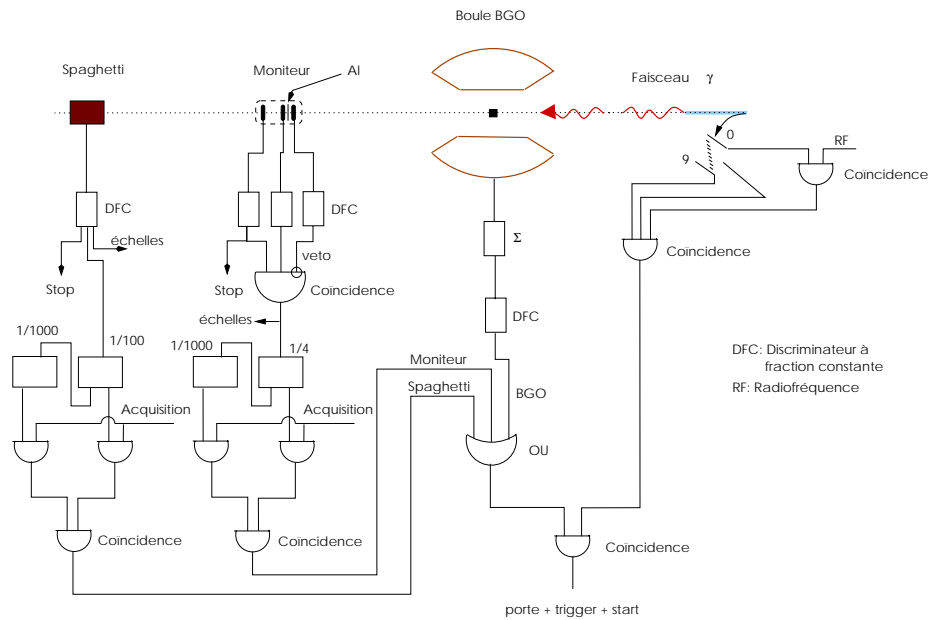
Boule BGO

Spaghetti

Moniteur

Al

Faisceau $\gamma$

0

RF

9

Coincidence

DFC

échelles

DFC

veto

Stop

Stop

Coincidence

$\Sigma$

Coincidence

échelles

DFC

1/1000

1/100

1/1000

1/4

DFC: Discriminateur à fraction constante

RF: Radiofréquence

Moniteur

Spaghetti

BGO

Acquisition

Acquisition

OU

Coincidence

Coincidence

Coincidence

porte + trigger + start